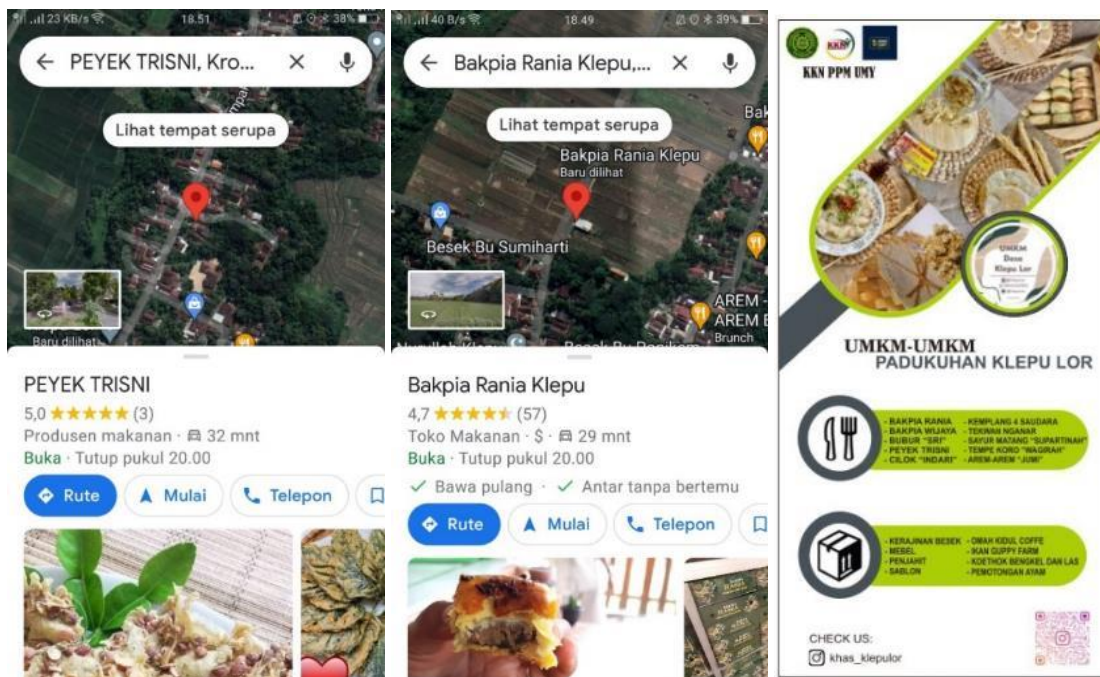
23 KB/s 18.51 38%

PEYEK TRISNI, Kro...

Lihat tempat serupa

Baru dilihat

PEYEK TRISNI

5,0 ★★★★★ (3)

Produsen makanan · 32 mnt

Buka · Tutup pukul 20.00

Rute

Mulai

Telepon

40 B/s 18.49 39%

Bakpia Rania Klepu,...

Lihat tempat serupa

Bakpia Rania Klepu
Baru dilihat

Besek Bu Sumiharti

AREM - AREM

Brunch

Bak

Bakpia Rania Klepu

4,7 ★★★★★ (57)

Toko Makanan · $ · 29 mnt

Buka · Tutup pukul 20.00

✓ Bawa pulang · ✓ Antar tanpa bertemu

Rute

Mulai

Telepon

KKN PPM UMY

UMKM Desa Klepu Lor

UMKM-UMKM
PADUKUHAN KLEPU LOR

- BAKPIA RANIA
- BAKPIA WIJAYA
- BUBUR "SRI"
- PEYEK TRISNI
- CILOK "INDARI"
- KEMPLANG 4 SAUDARA
- TEKWAN NGANAR
- SAYUR MATANG "SUPARTINAH"
- TEMPE KORO "WAGIRAH"
- AREM-AREM "JUMI"

- KERAJINAN BESEK
- MEBEL
- PENJAHIT
- SABLON
- OMAH KIDUL COFFE
- IKAN GUPPY FARM
- KOETHOK BENGKEL DAN LAS
- PEMOTONGAN AYAM

CHECK US:
khas_klepulor